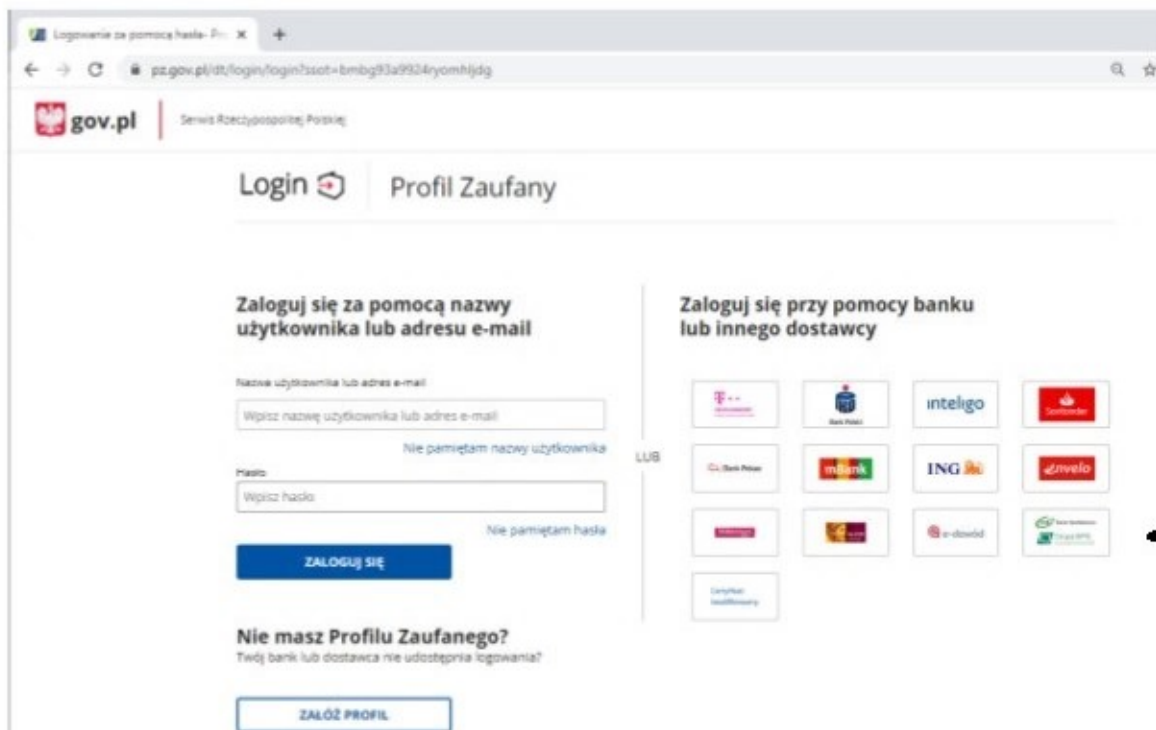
Logowanie za pomocą hasła- P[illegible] ×

pz.gov.pl/dt/login/login?ssot=bmbg93a9924ryomhljdg

gov.pl | Serwis Rzeczypospolitej Polskiej

Login | Profil Zaufany

Zaloguj się za pomocą nazwy użytkownika lub adresu e-mail

Nazwa użytkownika lub adres e-mail

Wpisz nazwę użytkownika lub adres e-mail

Nie pamiętam nazwy użytkownika

Hasło

Wpisz hasło

Nie pamiętam hasła

ZALOGUJ SIĘ

LUB

Zaloguj się przy pomocy banku lub innego dostawcy

inteligo

Santander

Bank Polski

mBank

ING

envelo

e-dowód

Certyfikat kwalifikowany

Nie masz Profilu Zaufanego?

Twój bank lub dostawca nie udostępnia logowania?

ZAŁÓŻ PROFIL